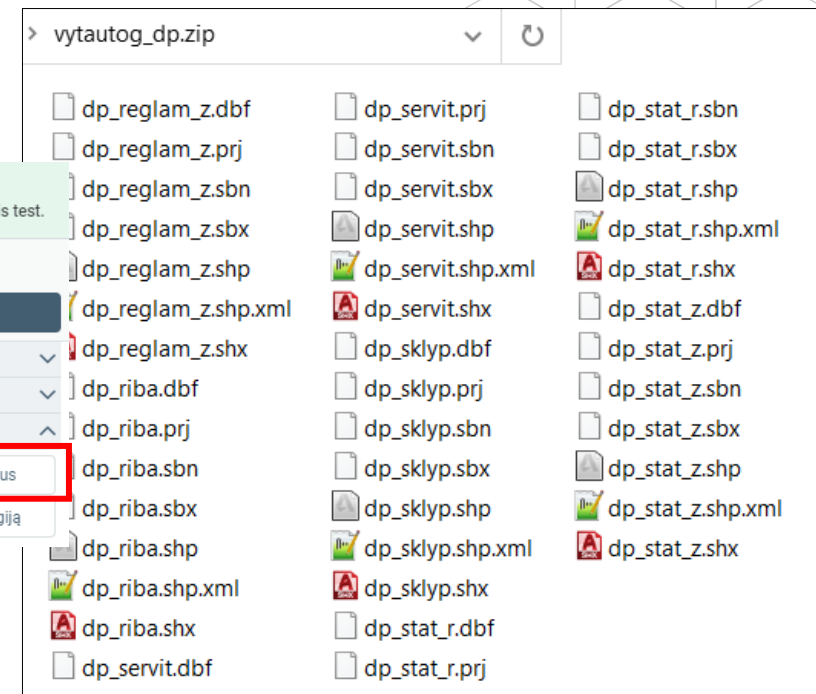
vytautog_dp.zip

dp_reglam_z.dbf
dp_reglam_z.prj
dp_reglam_z.sbn
dp_reglam_z.sbx
dp_reglam_z.shp
dp_reglam_z.shp.xml
dp_reglam_z.shx
dp_riba.dbf
dp_riba.prj
dp_riba.sbn
dp_riba.sbx
dp_riba.shp
dp_riba.shp.xml
dp_riba.shx
dp_servit.dbf

dp_servit.prj
dp_servit.sbn
dp_servit.sbx
dp_servit.shp
dp_servit.shp.xml
dp_servit.shx
dp_sklyp.dbf
dp_sklyp.prj
dp_sklyp.sbn
dp_sklyp.sbx
dp_sklyp.shp
dp_sklyp.shp.xml
dp_sklyp.shx
dp_stat_r.dbf
dp_stat_r.prj

dp_stat_r.sbn
dp_stat_r.sbx
dp_stat_r.shp
dp_stat_r.shp.xml
dp_stat_r.shx
dp_stat_z.dbf
dp_stat_z.prj
dp_stat_z.sbn
dp_stat_z.sbx
dp_stat_z.shp
dp_stat_z.shp.xml
dp_stat_z.shx

s test.
us
giją